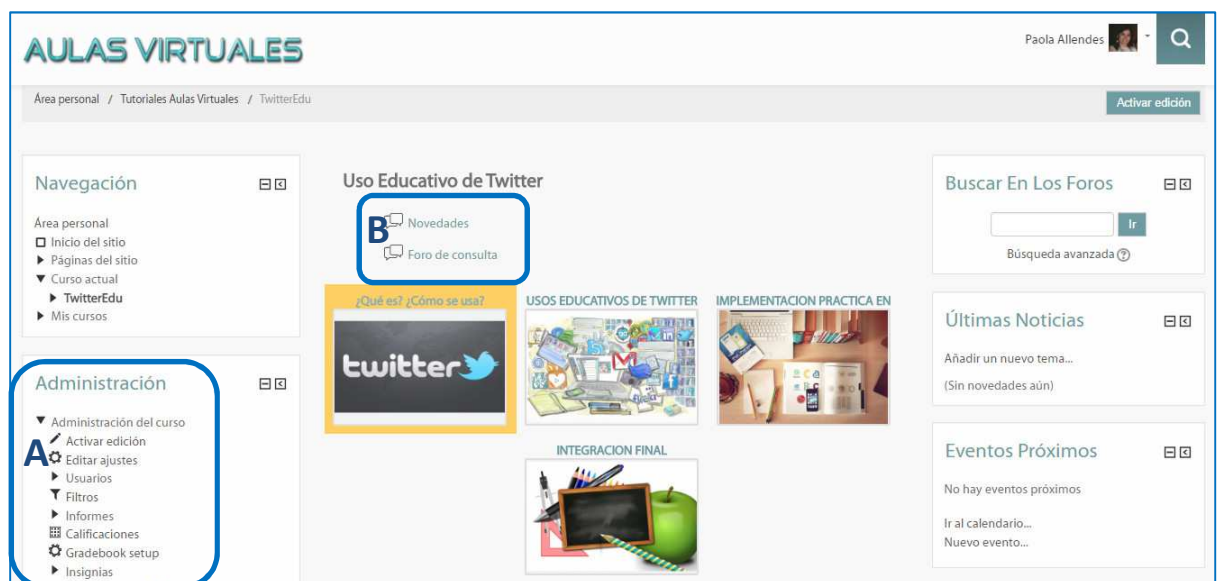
AULAS VIRTUALES

Paola Allendes

Área personal / Tutoriales Aulas Virtuales / TwitterEdu

Activar edición

Navegación

Área personal
Inicio del sitio
Páginas del sitio
Curso actual
TwitterEdu
Mis cursos

Administración

Administración del curso
Activar edición
Editar ajustes
Usuarios
Filtros
Informes
Calificaciones
Gradebook setup
Insignias

A

Uso Educativo de Twitter

B

Novedades
Foro de consulta

¿Qué es? ¿Cómo se usa?

twitter

USOS EDUCATIVOS DE TWITTER

IMPLEMENTACION PRACTICA EN

INTEGRACION FINAL

Buscar En Los Foros

Ir

Búsqueda avanzada

Últimas Noticias

Añadir un nuevo tema...
(Sin novedades aún)

Eventos Próximos

No hay eventos próximos

Ir al calendario...
Nuevo evento...